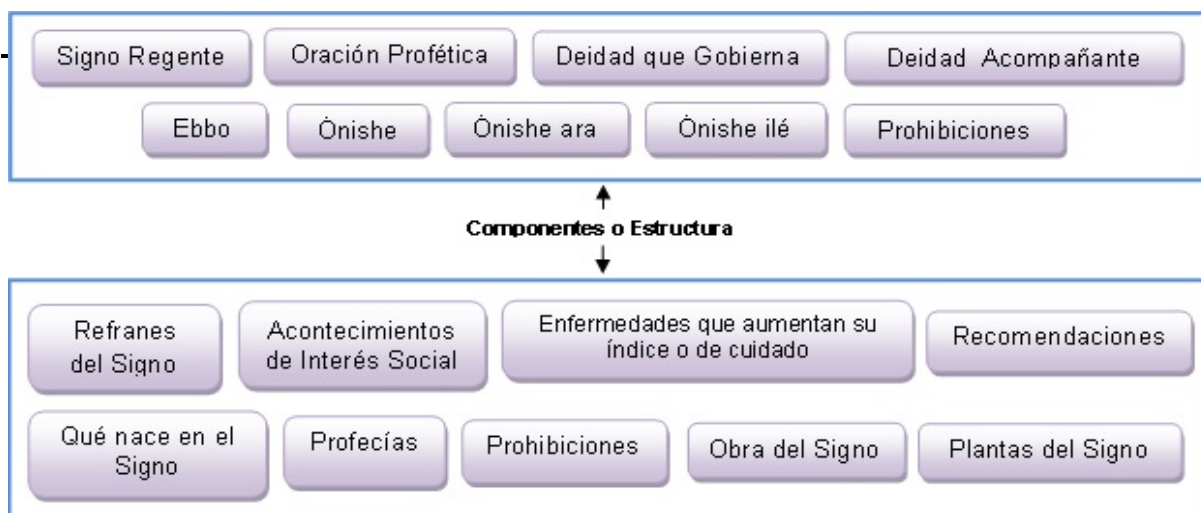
Signo Regente

Oración Profética

Deidad que Gobierna

Deidad Acompañante

Ebbo

Ònishe

Ònishe ara

Ònishe ilé

Prohibiciones

Componentes o Estructura

Refranes del Signo

Acontecimientos de Interés Social

Enfermedades que aumentan su índice o de cuidado

Recomendaciones

Qué nace en el Signo

Profecías

Prohibiciones

Obra del Signo

Plantas del Signo